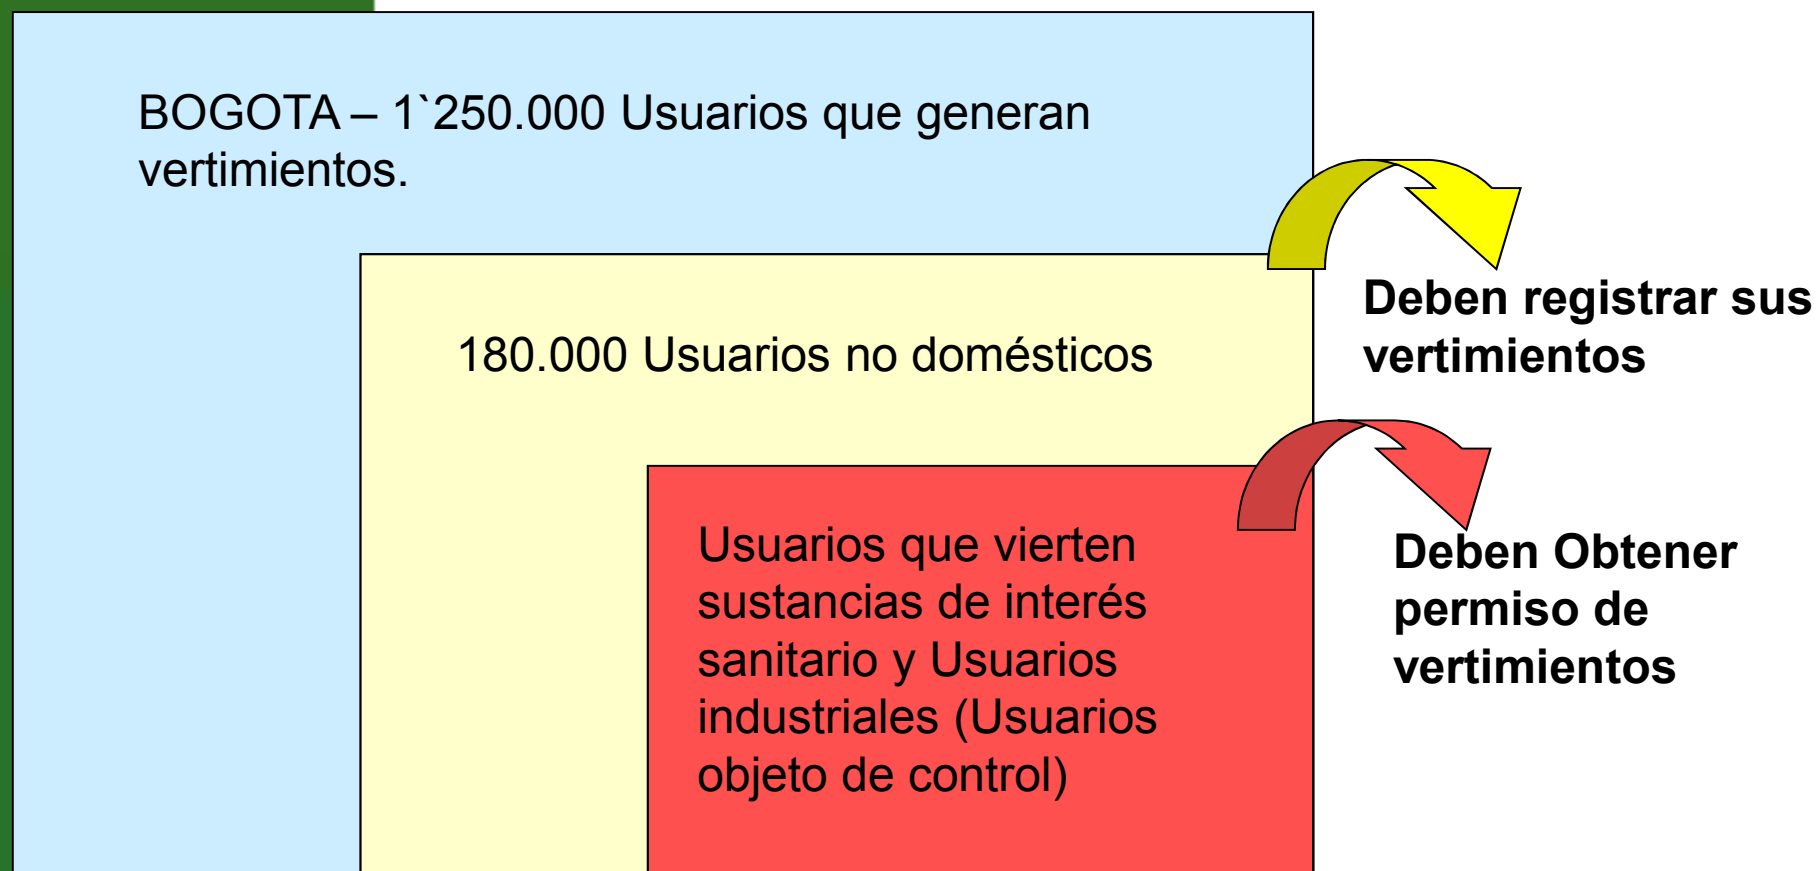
BOGOTA – 1`250.000 Usuarios que generan vertimientos.

180.000 Usuarios no domésticos

Usuarios que vierten sustancias de interés sanitario y Usuarios industriales (Usuarios objeto de control)

Deben registrar sus vertimientos

Deben Obtener permiso de vertimientos